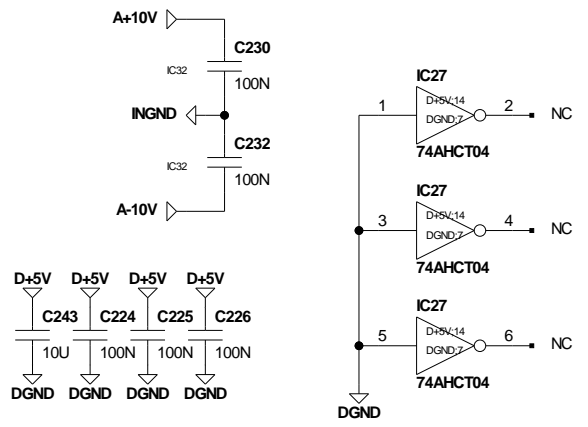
A+10V
C230
IC32
100N
INGND
C232
IC32
100N
A-10V

D+5V D+5V D+5V D+5V
C243 C224 C225 C226
10U 100N 100N 100N
DGND DGND DGND DGND

IC27
1
D+5V;14
DGND;7
2
NC
74AHCT04

IC27
3
D+5V;14
DGND;7
4
NC
74AHCT04

IC27
5
D+5V;14
DGND;7
6
NC
74AHCT04

DGND